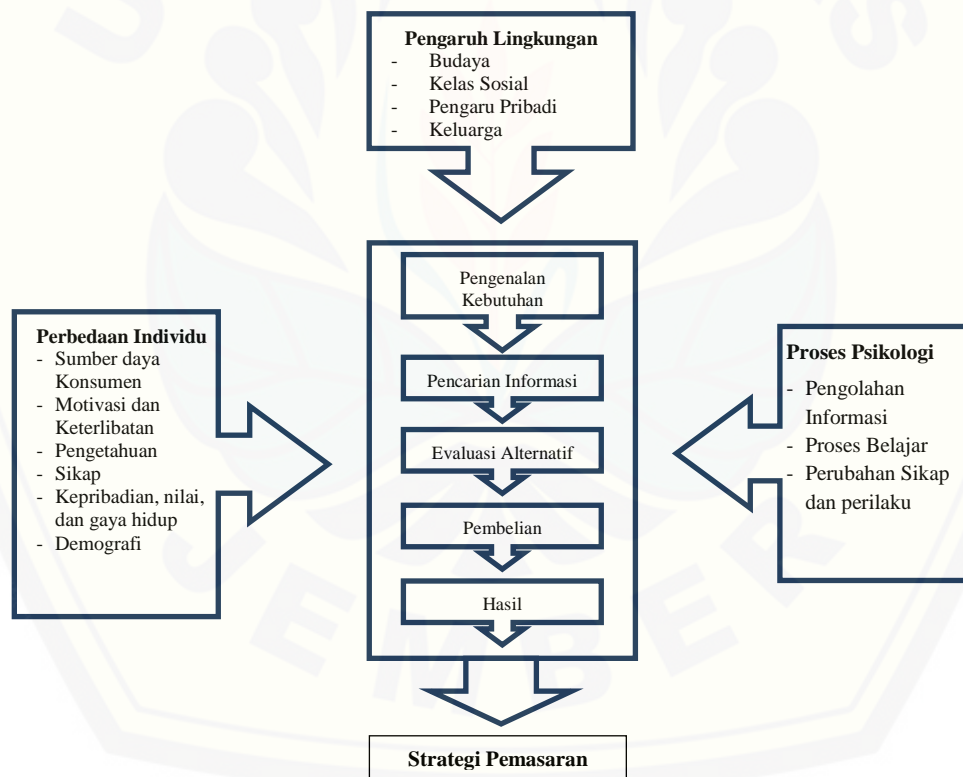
**Pengaruh Lingkungan**
- Budaya
- Kelas Sosial
- Pengaru Pribadi
- Keluarga

**Perbedaan Individu**
- Sumber daya Konsumen
- Motivasi dan Keterlibatan
- Pengetahuan
- Sikap
- Kepribadian, nilai, dan gaya hidup
- Demografi

Pengenalan Kebutuhan

Pencarian Informasi

Evaluasi Alternatif

Pembelian

Hasil

**Proses Psikologi**
- Pengolahan Informasi
- Proses Belajar
- Perubahan Sikap dan perilaku

**Strategi Pemasaran**